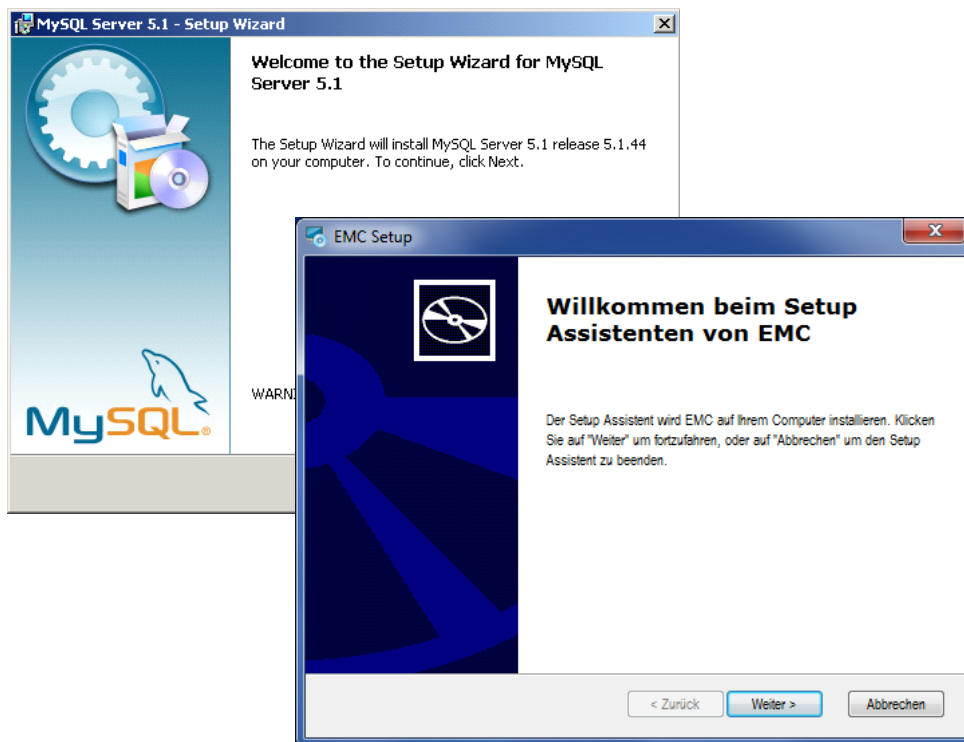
MySQL Server 5.1 - Setup Wizard

Welcome to the Setup Wizard for MySQL Server 5.1

The Setup Wizard will install MySQL Server 5.1 release 5.1.44 on your computer. To continue, click Next.

WARN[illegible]

MySQL

EMC Setup

Willkommen beim Setup Assistenten von EMC

Der Setup Assistent wird EMC auf Ihrem Computer installieren. Klicken Sie auf "Weiter" um fortzufahren, oder auf "Abbrechen" um den Setup Assistent zu beenden.

< Zurück

Weiter >

Abbrechen